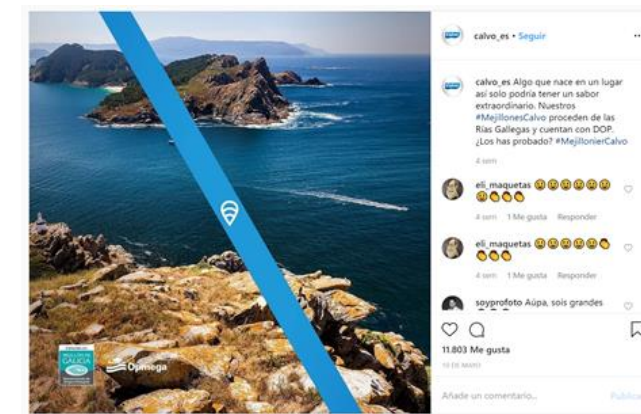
calvo_es • Seguir

calvo_es Algo que nace en un lugar así solo podría tener un sabor extraordinario. Nuestros #MejillonesCalvo proceden de las Rías Gallegas y cuentan con DOP. ¿Los has probado? #MejillonesCalvo

4 sem

eli_maquetas 😮😮😮😮😮😮😋😋😋

4 sem 1 Me gusta Responder

eli_maquetas 😮😮😮😮😮😋😋😋

4 sem 1 Me gusta Responder

soyprofoto Aúpa, sois grandes

11.803 Me gusta

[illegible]

Añade un comentario...

Publicar

MEXILLÓN DE GALICIA

Omega